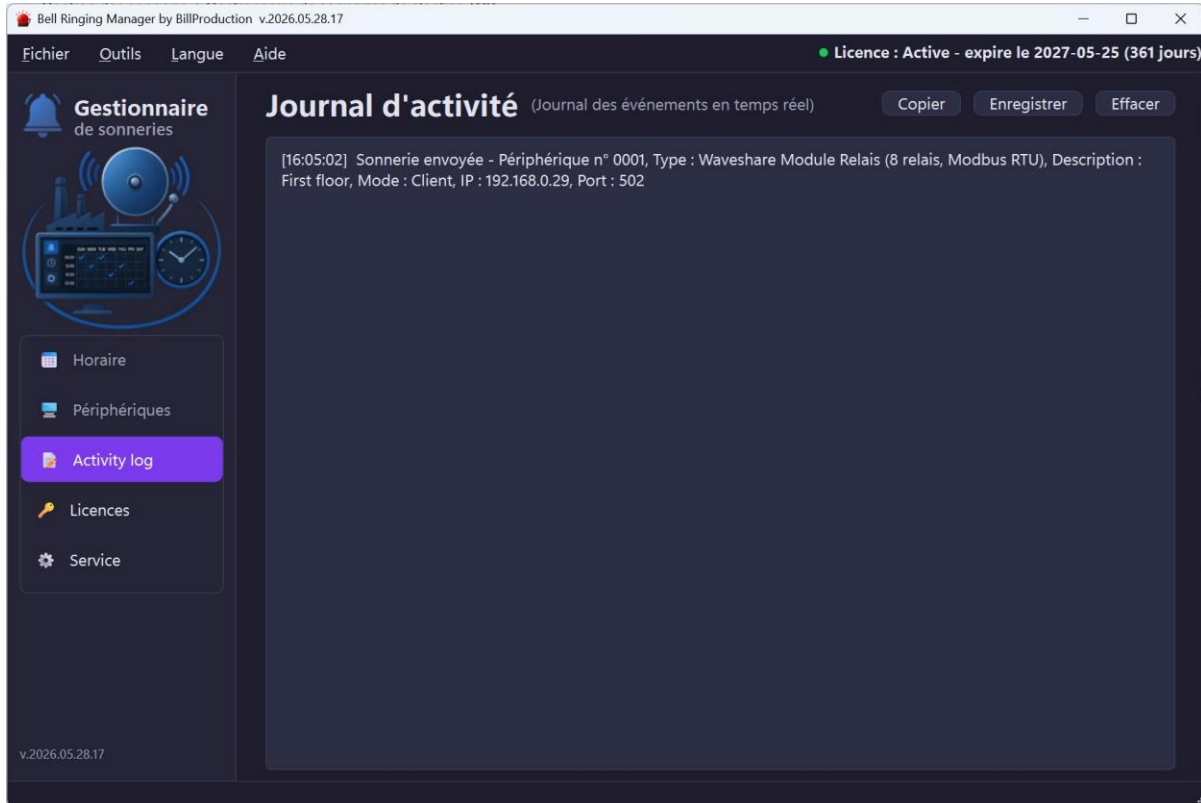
Bell Ringing Manager by BillProduction v.2026.05.28.17

Fichier Outils Langue Aide

● Licence : Active - expire le 2027-05-25 (361 jours)

Gestionnaire de sonneries

SUN MON TUE WED THU FRI SAT

Horaire

Périphériques

Activity log

Licences

Service

v.2026.05.28.17

Journal d'activité (Journal des événements en temps réel)

Copier Enregistrer Effacer

[16:05:02] Sonnerie envoyée - Périphérique n° 0001, Type : Waveshare Module Relais (8 relais, Modbus RTU), Description : First floor, Mode : Client, IP : 192.168.0.29, Port : 502